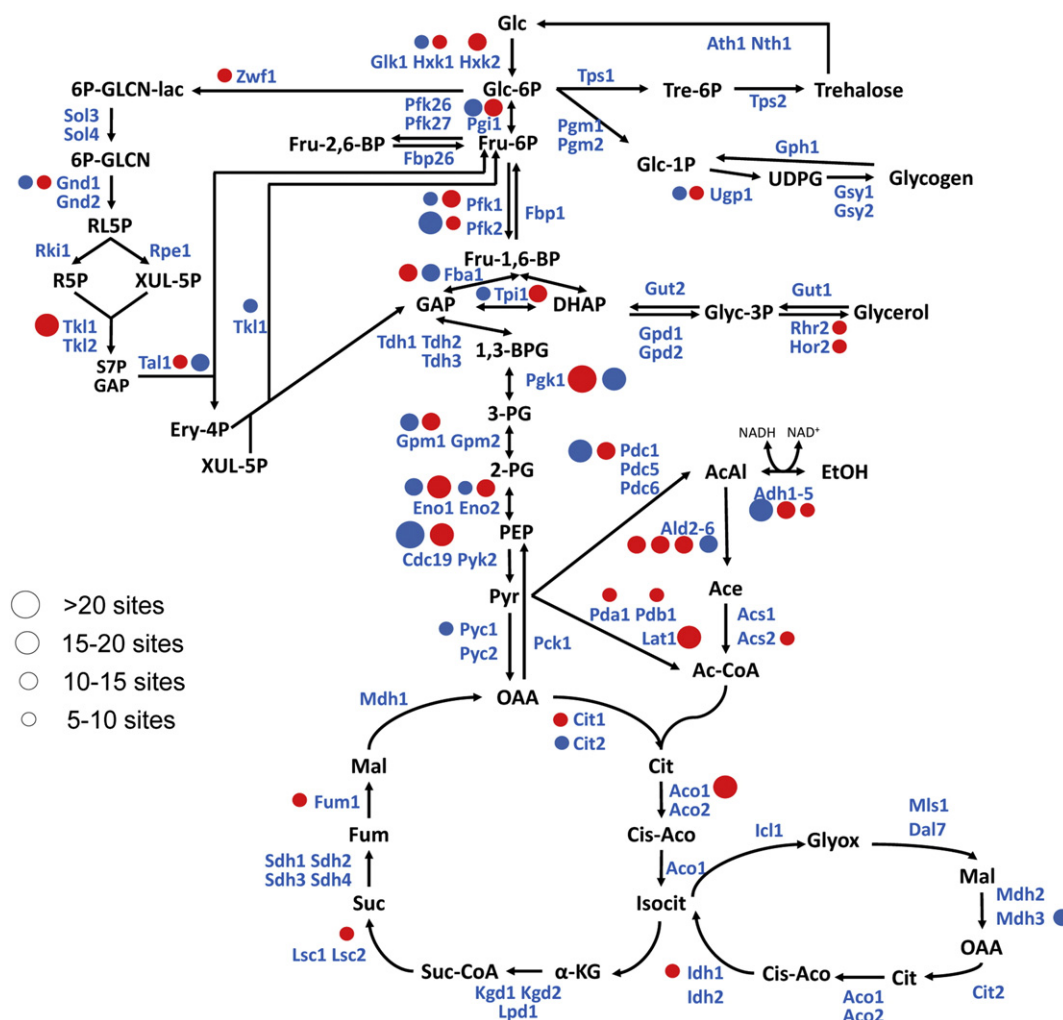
Glc
Ath1 Nth1
Glk1 Hxk1 Hxk2
6P-GLCN-lac
Zwf1
Glc-6P
Tps1
Tre-6P
Tps2
Trehalose
Sol3
Sol4
Pfk26
Pfk27
Pgi1
Fru-2,6-BP
Fru-6P
Pgm1
Pgm2
Fbp26
6P-GLCN
Gph1
Glc-1P
UDPG
Glycogen
Gnd1
Gnd2
Ugp1
Gsy1
Gsy2
RL5P
Pfk1
Pfk2
Fbp1
Rki1
Rpe1
R5P
XUL-5P
Fru-1,6-BP
Fba1
GAP
Tpi1
DHAP
Gut2
Glyc-3P
Gut1
Glycerol
Tkl1
Tkl1
Tkl2
Gpd1
Gpd2
Rhr2
Hor2
Tdh1 Tdh2
Tdh3
S7P
GAP
Tal1
1,3-BPG
Pgk1
Ery-4P
3-PG
Gpm1 Gpm2
NADH
NAD$^+$
XUL-5P
Pdc1
Pdc5
Pdc6
AcAl
EtOH
2-PG
Adh1-5
Eno1 Eno2
Ald2-6
PEP
Cdc19 Pyk2
Ace
>20 sites
Pyr
Pda1 Pdb1
Acs1
15-20 sites
Lat1
Acs2
Pyc1
Pck1
10-15 sites
Pyc2
Ac-CoA
5-10 sites
Mdh1
OAA
Cit1
Cit2
Mal
Cit
Fum1
Aco1
Aco2
Mls1
Dal7
Fum
Cis-Aco
Icl1
Glyox
Sdh1 Sdh2
Sdh3 Sdh4
Aco1
Mal
Mdh2
Suc
Isocit
Mdh3
OAA
Lsc1 Lsc2
Suc-CoA
α-KG
Idh1
Idh2
Cis-Aco
Cit
Kgd1 Kgd2
Lpd1
Aco1
Aco2
Cit2